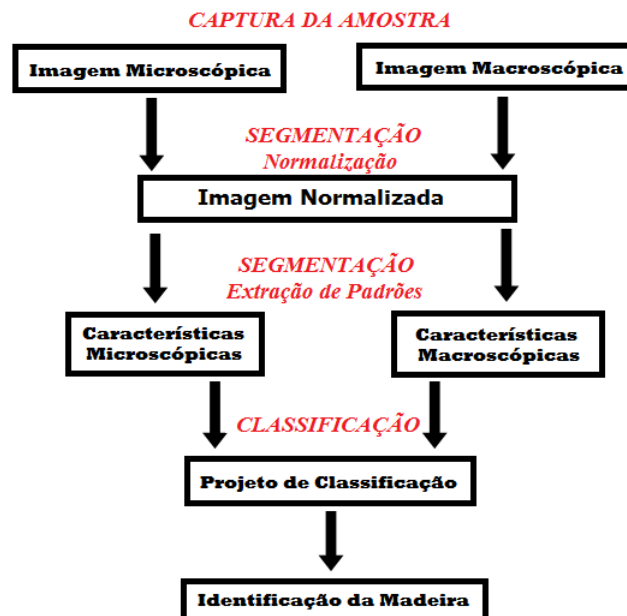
CAPTURA DA AMOSTRA

Imagem Microscópica

Imagem Macroscópica

SEGMENTAÇÃO
Normalização

Imagem Normalizada

SEGMENTAÇÃO
Extração de Padrões

Características Microscópicas

Características Macroscópicas

CLASSIFICAÇÃO

Projeto de Classificação

Identificação da Madeira